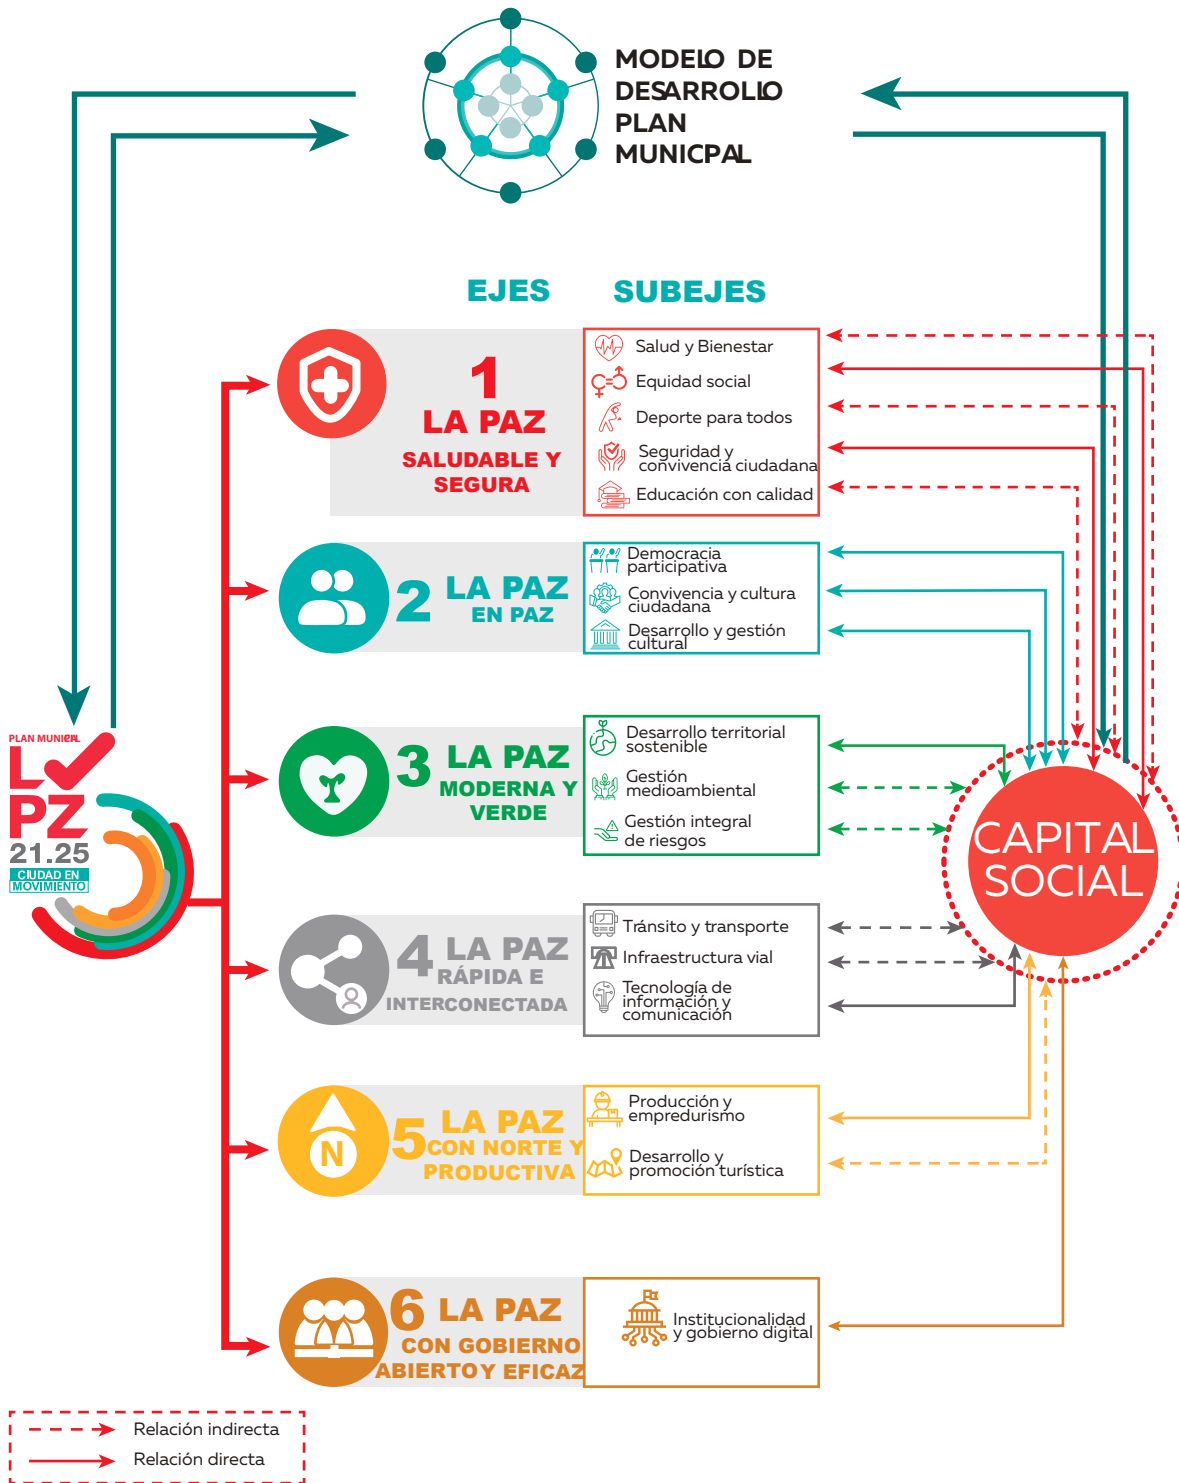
MODELO DE DESARROLLO PLAN MUNICPAL

EJES

SUBEJES

1 LA PAZ SALUDABLE Y SEGURA

Salud y Bienestar
Equidad social
Deporte para todos
Seguridad y convivencia ciudadana
Educación con calidad

2 LA PAZ EN PAZ

Democracia participativa
Convivencia y cultura ciudadana
Desarrollo y gestión cultural

3 LA PAZ MODERNA Y VERDE

Desarrollo territorial sostenible
Gestión medioambiental
Gestión integral de riesgos

4 LA PAZ RÁPIDA E INTERCONECTADA

Tránsito y transporte
Infraestructura vial
Tecnología de información y comunicación

5 LA PAZ CON NORTE Y PRODUCTIVA

N

Producción y emprendurismo
Desarrollo y promoción turística

6 LA PAZ CON GOBIERNO ABIERTO Y EFICAZ

Institucionalidad y gobierno digital

CAPITAL SOCIAL

PLAN MUNICIPAL
LPZ
21.25
CIUDAD EN MOVIMIENTO

Relación indirecta
Relación directa